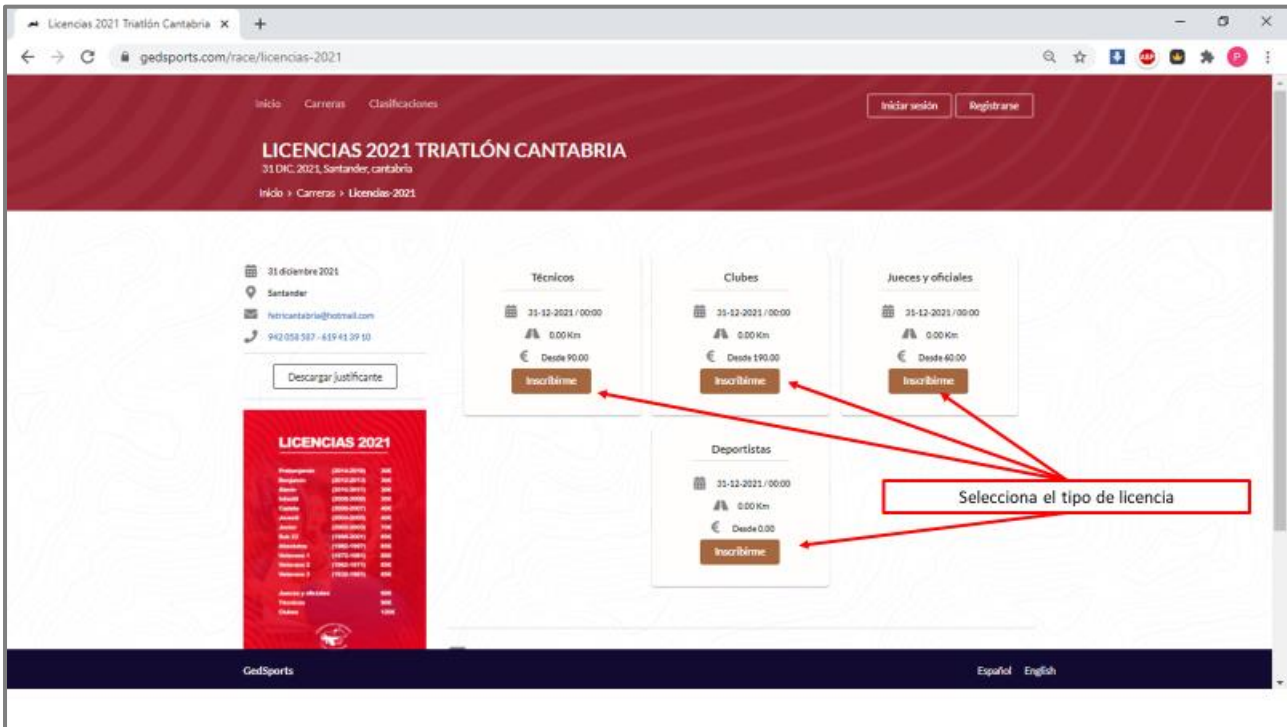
Licencias 2021 Triatlón Cantabria ×

gedsports.com/race/licencias-2021

Inicio Carreras Clasificaciones

Iniciar sesión Registrarse

LICENCIAS 2021 TRIATLÓN CANTABRIA

31 DIC, 2021, Santander, cantabria

Inicio > Carreras > Licencias-2021

31 diciembre 2021
Santander
fetricantabria@hotmail.com
942 058 587 - 619 41 39 10

Descargar justificante

LICENCIAS 2021

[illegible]

Técnicos
31-12-2021 / 00:00
0.00 Km
€ Desde 90.00
Inscribirme

Clubes
31-12-2021 / 00:00
0.00 Km
€ Desde 190.00
Inscribirme

Jueces y oficiales
31-12-2021 / 00:00
0.00 Km
€ Desde 60.00
Inscribirme

Deportistas
31-12-2021 / 00:00
0.00 Km
€ Desde 0.00
Inscribirme

Selecciona el tipo de licencia

GedSports

Español English